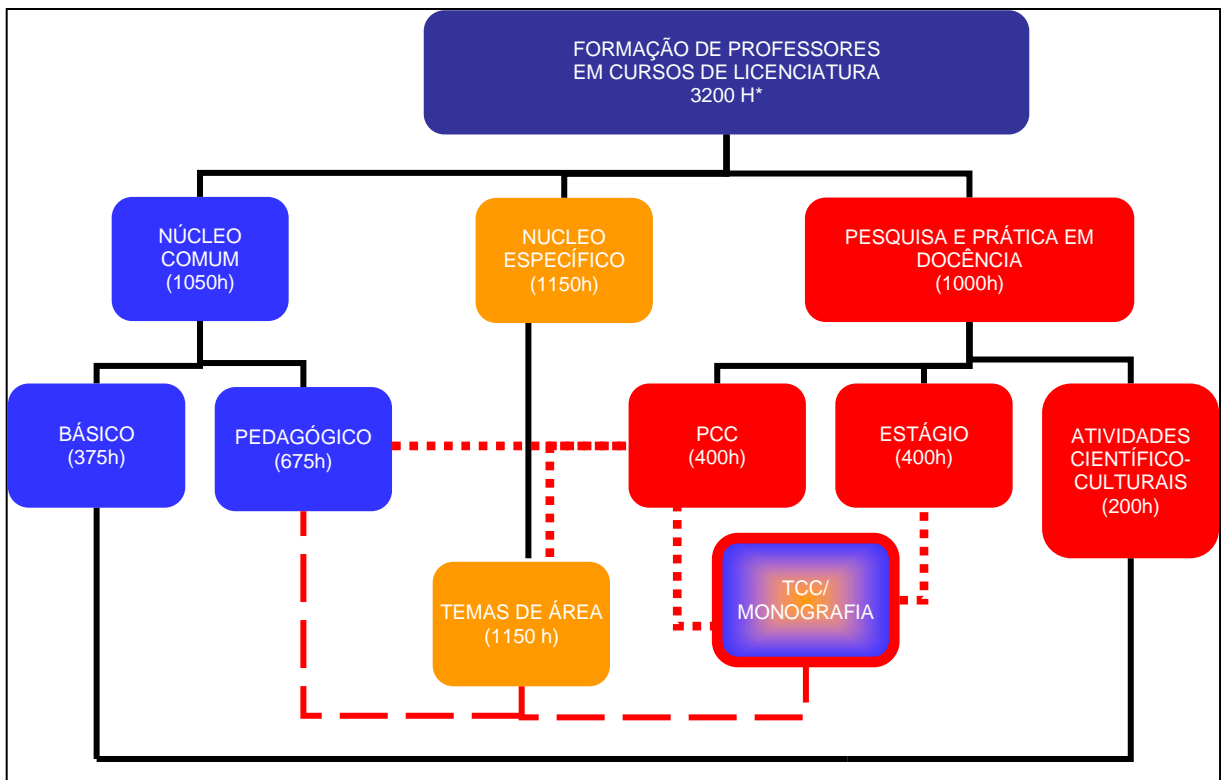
FORMAÇÃO DE PROFESSORES
EM CURSOS DE LICENCIATURA
3200 H*

NÚCLEO
COMUM
(1050h)

NUCLEO
ESPECÍFICO
(1150h)

PESQUISA E PRÁTICA EM
DOCÊNCIA
(1000h)

BÁSICO
(375h)

PEDAGÓGICO
(675h)

PCC
(400h)

ESTÁGIO
(400h)

ATIVIDADES
CIENTÍFICO-
CULTURAIS
(200h)

TCC/
MONOGRAFIA

TEMAS DE ÁREA
(1150 h)